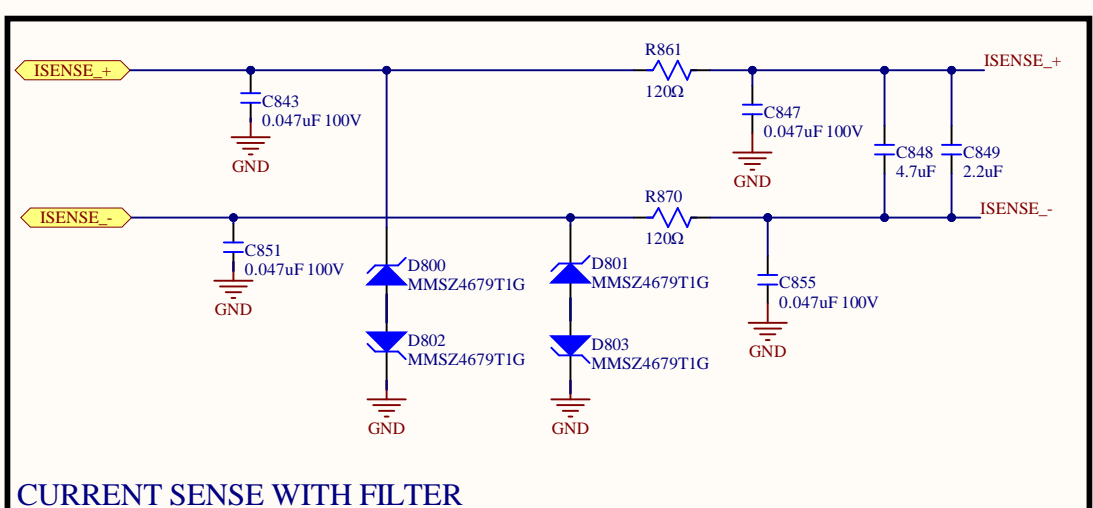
ISENSE_+
C843
0.047uF 100V
GND
R861
120Ω
C847
0.047uF 100V
GND
ISENSE_+
C848
4.7uF
C849
2.2uF
ISENSE_-
C851
0.047uF 100V
GND
R870
120Ω
ISENSE_-
D800
MMSZ4679T1G
D801
MMSZ4679T1G
C855
0.047uF 100V
GND
D802
MMSZ4679T1G
D803
MMSZ4679T1G
GND
GND
CURRENT SENSE WITH FILTER